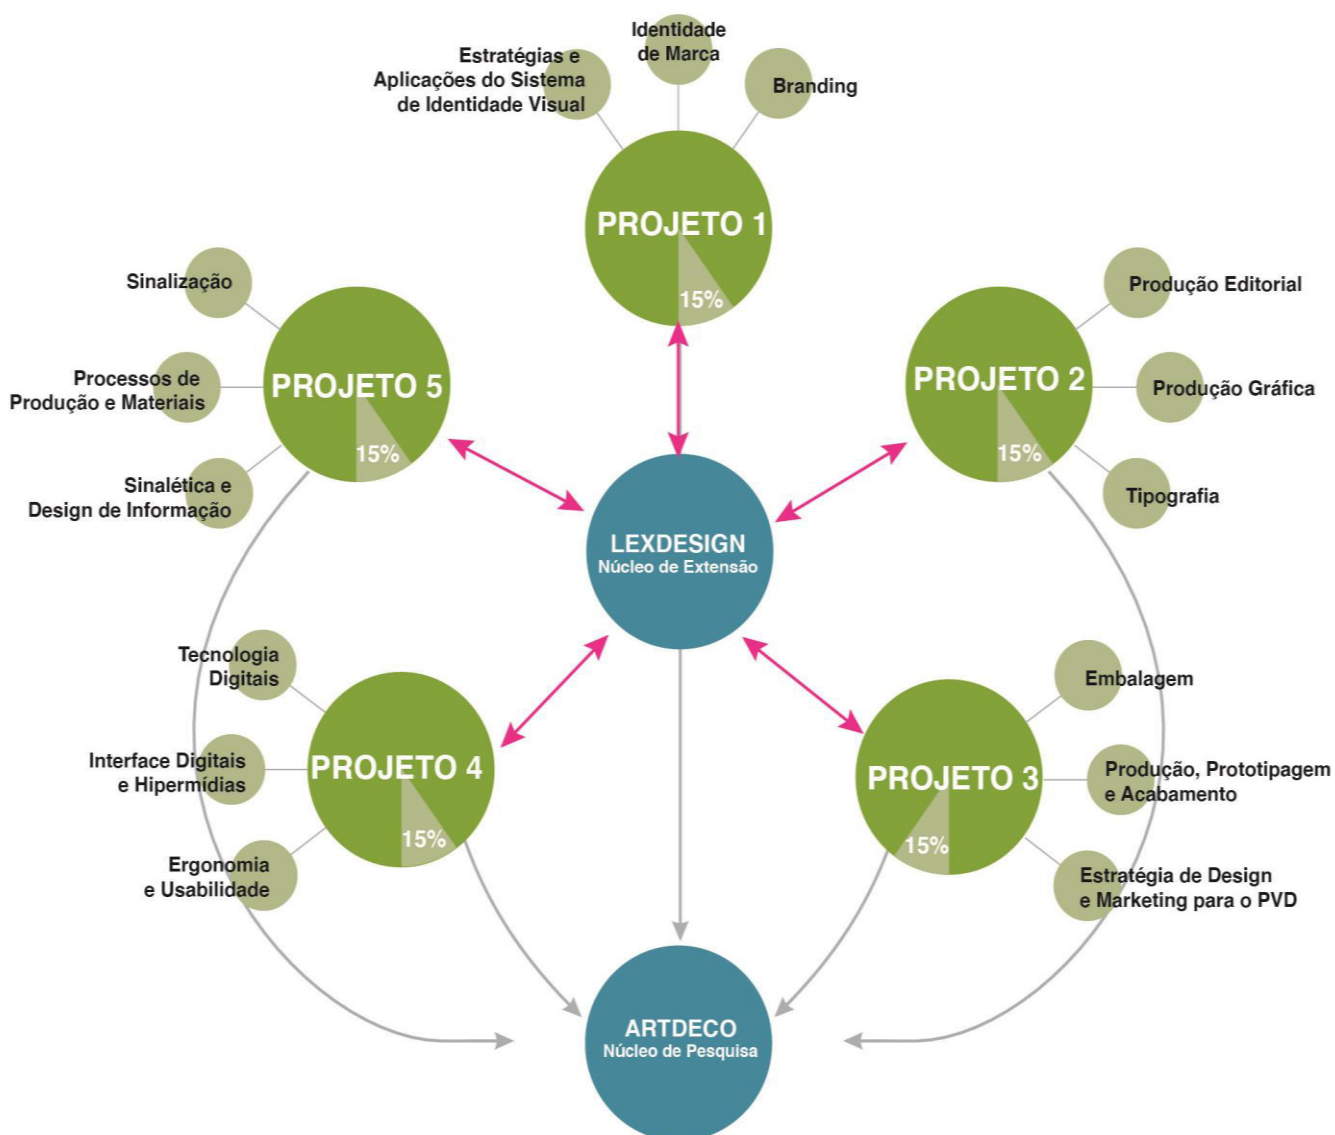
Estratégias e Aplicações do Sistema de Identidade Visual

Identidade de Marca

Branding

PROJETO 1

15%

Sinalização

Processos de Produção e Materiais

Sinalética e Design de Informação

PROJETO 5

15%

Produção Editorial

Produção Gráfica

Tipografia

PROJETO 2

15%

LEXDESIGN
Núcleo de Extensão

Tecnologia Digitais

Interface Digitais e Hipermídias

Ergonomia e Usabilidade

PROJETO 4

15%

Embalagem

Produção, Prototipagem e Acabamento

Estratégia de Design e Marketing para o PVD

PROJETO 3

15%

ARTDECO
Núcleo de Pesquisa